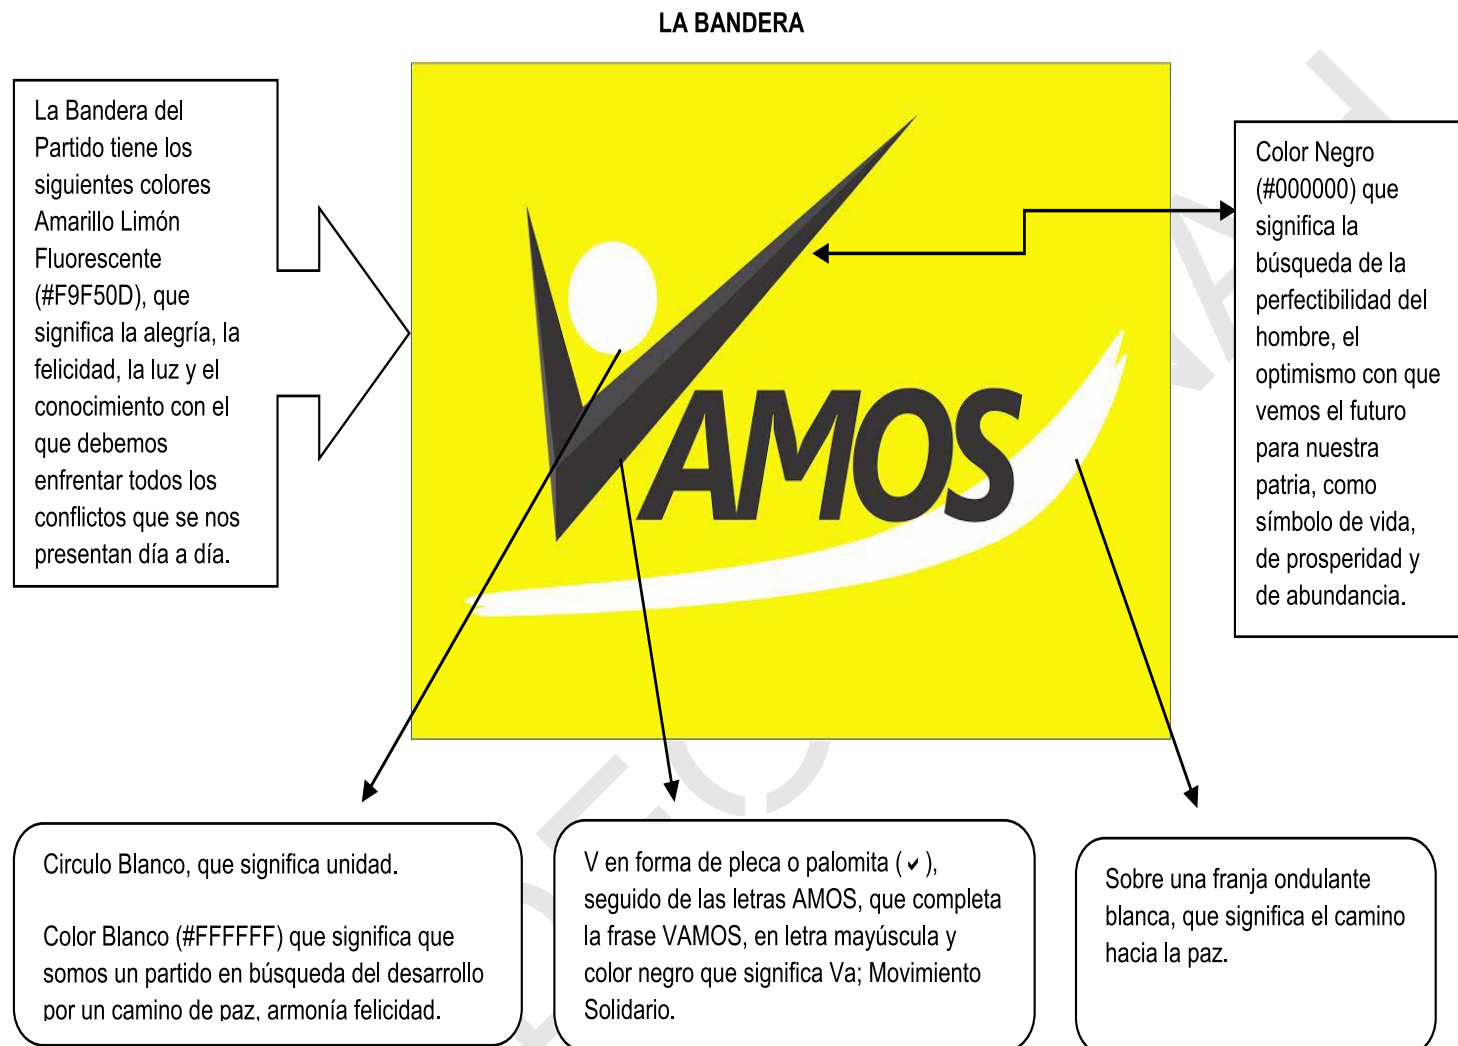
LA BANDERA

La Bandera del Partido tiene los siguientes colores Amarillo Limón Fluorescente (#F9F50D), que significa la alegría, la felicidad, la luz y el conocimiento con el que debemos enfrentar todos los conflictos que se nos presentan día a día.

VAMOS

Color Negro (#000000) que significa la búsqueda de la perfectibilidad del hombre, el optimismo con que vemos el futuro para nuestra patria, como símbolo de vida, de prosperidad y de abundancia.

Circulo Blanco, que significa unidad.

Color Blanco (#FFFFFF) que significa que somos un partido en búsqueda del desarrollo por un camino de paz, armonía felicidad.

V en forma de pleca o palomita ( ✔ ), seguido de las letras AMOS, que completa la frase VAMOS, en letra mayúscula y color negro que significa Va; Movimiento Solidario.

Sobre una franja ondulante blanca, que significa el camino hacia la paz.